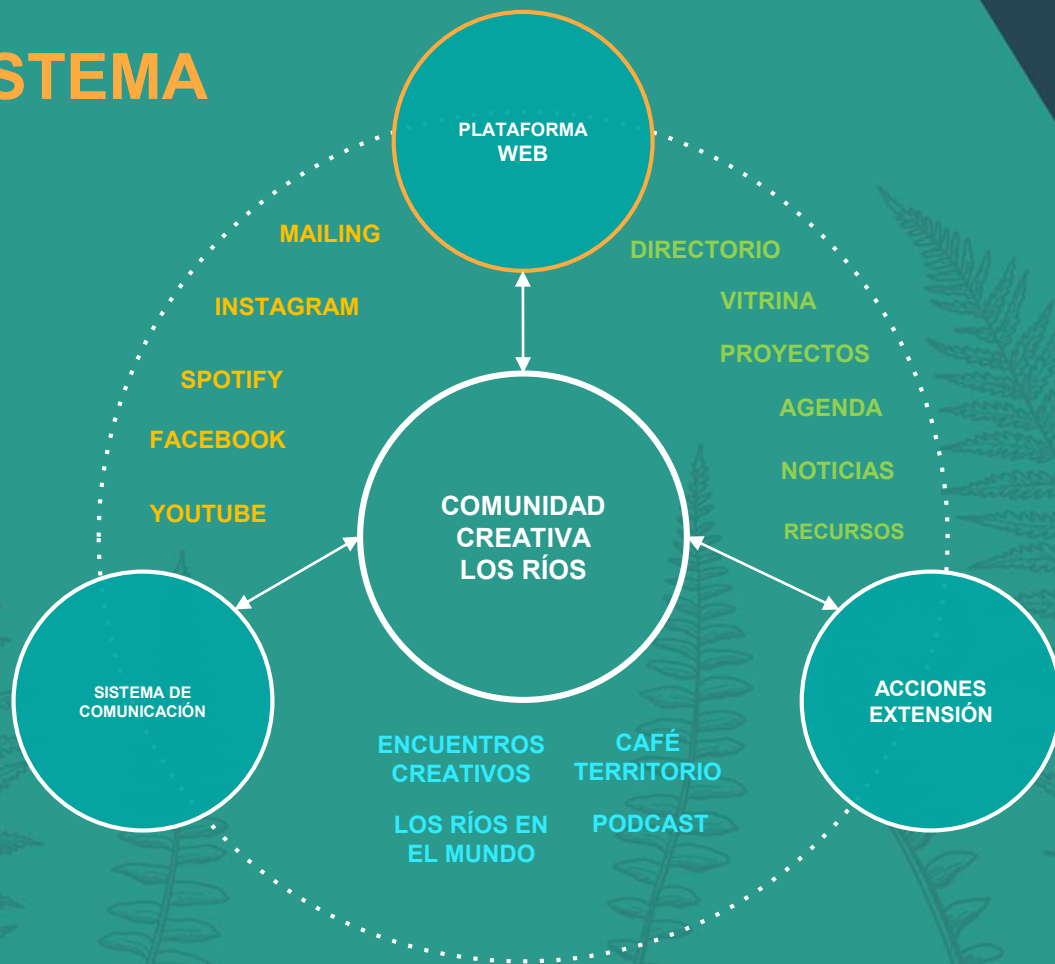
STEMA

PLATAFORMA WEB

MAILING

INSTAGRAM

SPOTIFY

FACEBOOK

YOUTUBE

DIRECTORIO

VITRINA

PROYECTOS

AGENDA

NOTICIAS

RECURSOS

COMUNIDAD CREATIVA LOS RÍOS

SISTEMA DE COMUNICACIÓN

ACCIONES EXTENSIÓN

ENCUENTROS CREATIVOS

CAFÉ TERRITORIO

LOS RÍOS EN EL MUNDO

PODCAST